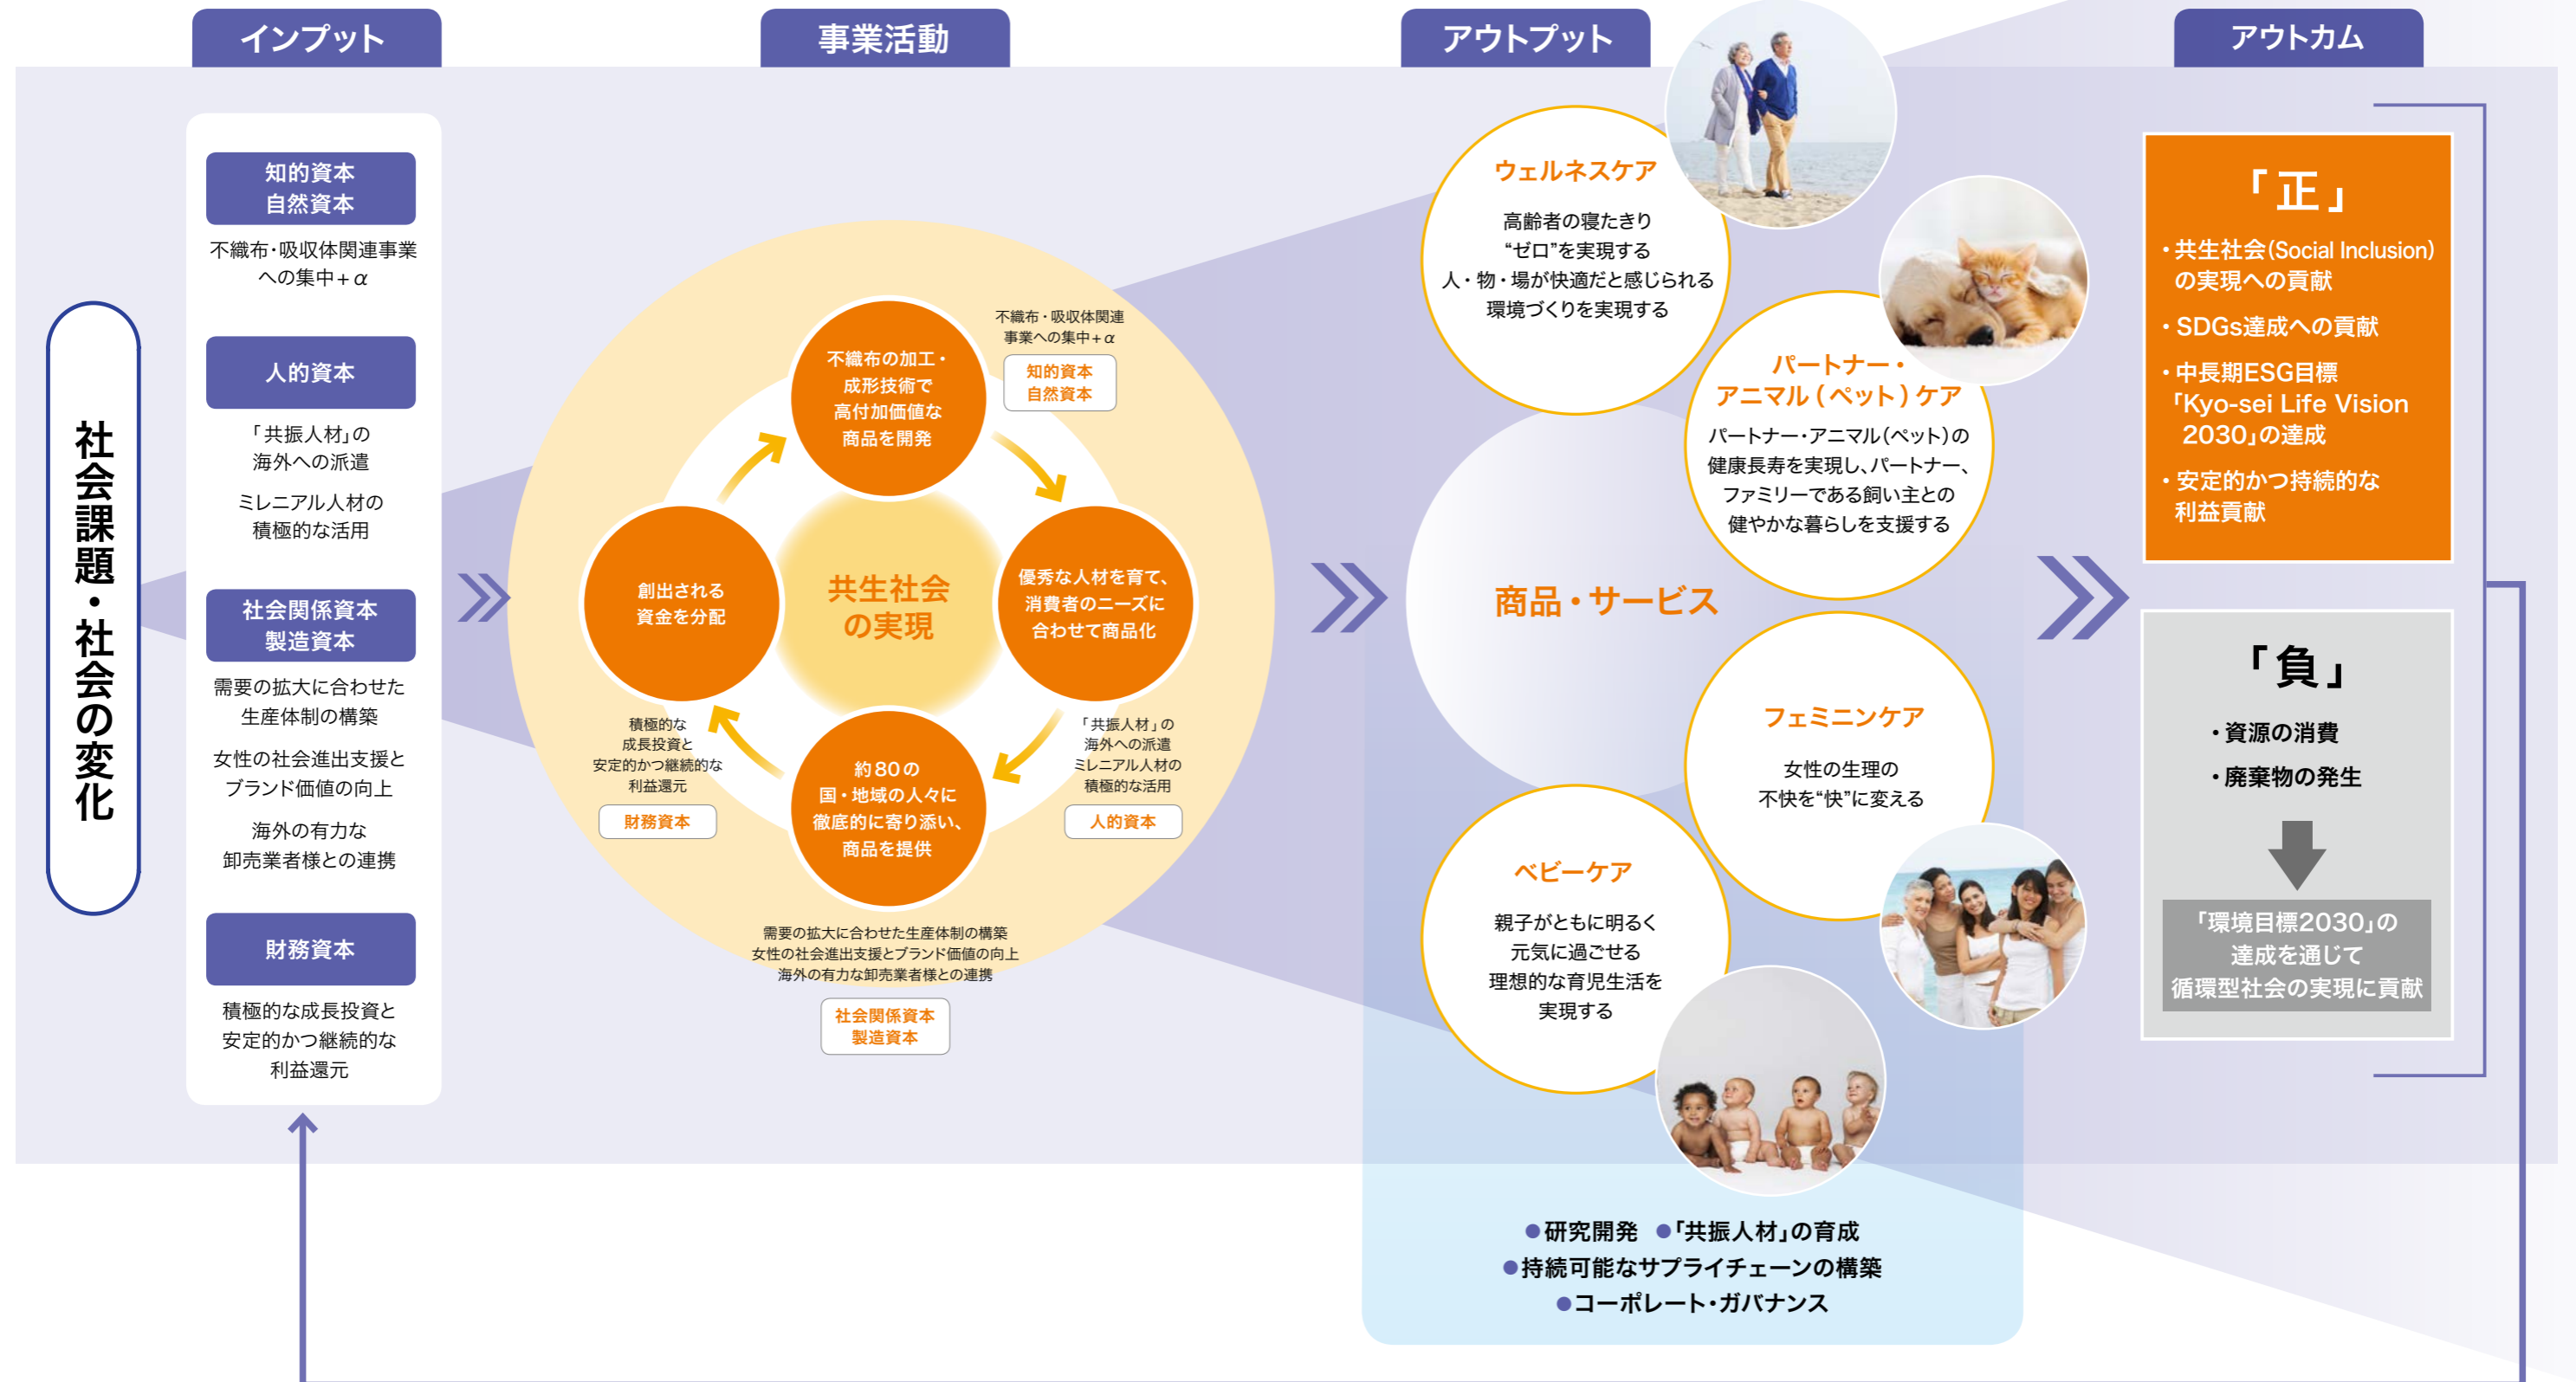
インプット

事業活動

アウトプット

アウトカム

社会課題・社会の変化

知的資本
自然資本

不織布・吸収体関連事業への集中＋α

人的資本

「共振人材」の海外への派遣

ミレニアル人材の積極的な活用

社会関係資本
製造資本

需要の拡大に合わせた生産体制の構築

女性の社会進出支援とブランド価値の向上

海外の有力な卸売業者様との連携

財務資本

積極的な成長投資と安定的かつ継続的な利益還元

不織布の加工・成形技術で高付加価値な商品を開発

不織布・吸収体関連事業への集中＋α

知的資本
自然資本

優秀な人材を育て、消費者のニーズに合わせて商品化

「共振人材」の海外への派遣
ミレニアル人材の積極的な活用

人的資本

約80の国・地域の人々に徹底的に寄り添い、商品を提供

需要の拡大に合わせた生産体制の構築
女性の社会進出支援とブランド価値の向上
海外の有力な卸売業者様との連携

社会関係資本
製造資本

創出される資金を分配

積極的な成長投資と安定的かつ継続的な利益還元

財務資本

共生社会の実現

ウェルネスケア

高齢者の寝たきり"ゼロ"を実現する
人・物・場が快適だと感じられる環境づくりを実現する

パートナー・アニマル（ペット）ケア

パートナー・アニマル（ペット）の健康長寿を実現し、パートナー、ファミリーである飼い主との健やかな暮らしを支援する

商品・サービス

フェミニンケア

女性の生理の不快を"快"に変える

ベビーケア

親子がともに明るく元気に過ごせる理想的な育児生活を実現する

●研究開発 ●「共振人材」の育成
●持続可能なサプライチェーンの構築
●コーポレート・ガバナンス

「正」

・共生社会（Social Inclusion）の実現への貢献
・SDGs達成への貢献
・中長期ESG目標「Kyo-sei Life Vision 2030」の達成
・安定的かつ持続的な利益貢献

「負」

・資源の消費
・廃棄物の発生

「環境目標2030」の達成を通じて循環型社会の実現に貢献